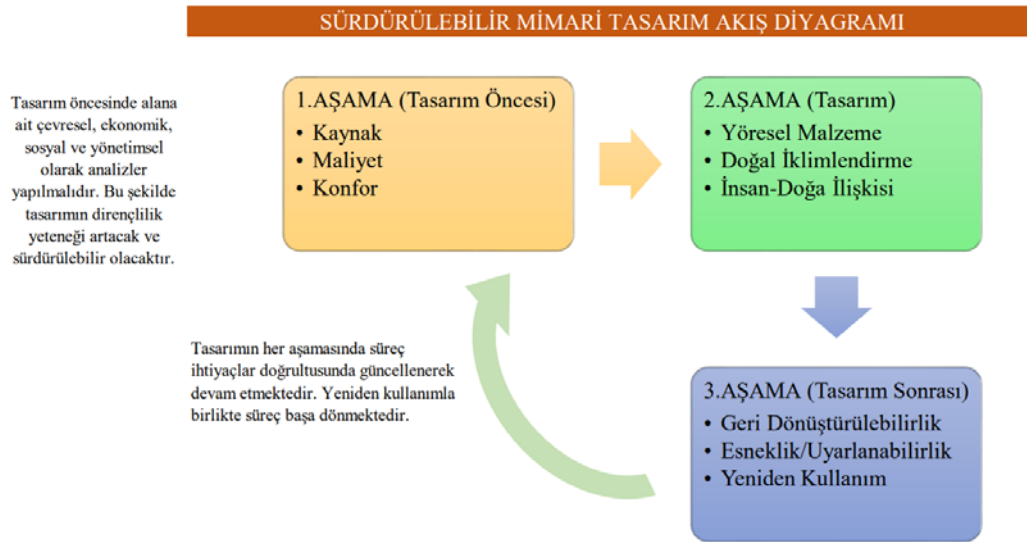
SÜRDÜRÜLEBİLİR MİMARİ TASARIM AKIŞ DİYAGRAMI

Tasarım öncesinde alana ait çevresel, ekonomik, sosyal ve yönetimsel olarak analizler yapılmalıdır. Bu şekilde tasarımın dirençlilik yeteneği artacak ve sürdürülebilir olacaktır.

1.AŞAMA (Tasarım Öncesi)
• Kaynak
• Maliyet
• Konfor

2.AŞAMA (Tasarım)
• Yöresel Malzeme
• Doğal İklimlendirme
• İnsan-Doğa İlişkisi

Tasarımın her aşamasında süreç ihtiyaçlar doğrultusunda güncellenerek devam etmektedir. Yeniden kullanımla birlikte süreç başa dönmektedir.

3.AŞAMA (Tasarım Sonrası)
• Geri Dönüştürülebilirlik
• Esneklik/Uyarlanabilirlik
• Yeniden Kullanım